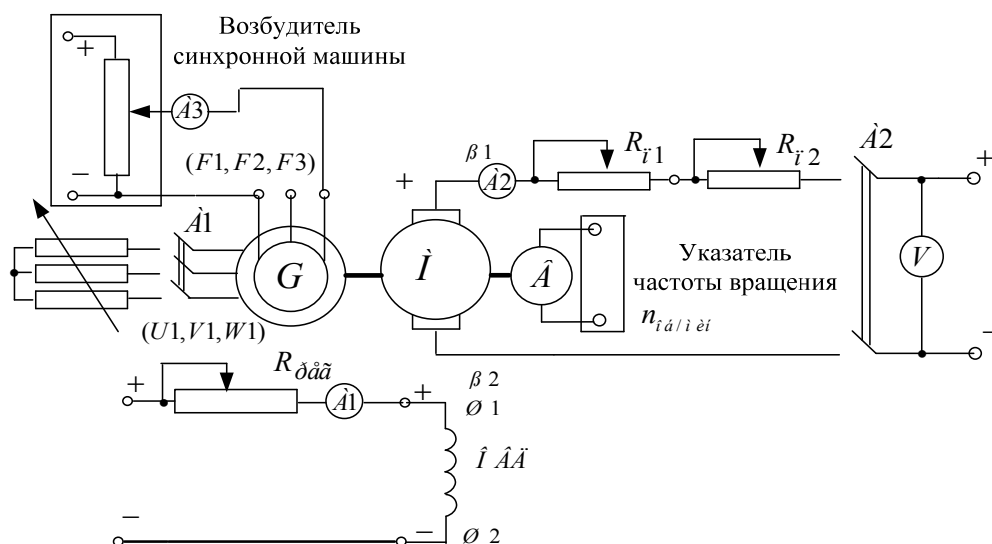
Возбудитель синхронной машины

+

−

$\grave{A}3$

$(F1, F2, F3)$

$\grave{A}1$

$G$

$(U1, V1, W1)$

+

$\beta\ 1$

$\grave{A}2$

$R_{\ddot{\imath}\,1}$

$R_{\ddot{\imath}\,2}$

$\grave{A}2$

+

$\grave{I}$

$\hat{A}$

Указатель частоты вращения

$n_{\hat{\imath}\,\acute{a}/\hat{\imath}\,\grave{e}\acute{\imath}}$

$V$

−

+

$R_{\eth\mathring{a}\tilde{a}}$

$\grave{A}1$

+

$\beta\ 2$

$\O\ 1$

$\hat{I}\ \hat{A}\ddot{A}$

−

−

$\O\ 2$